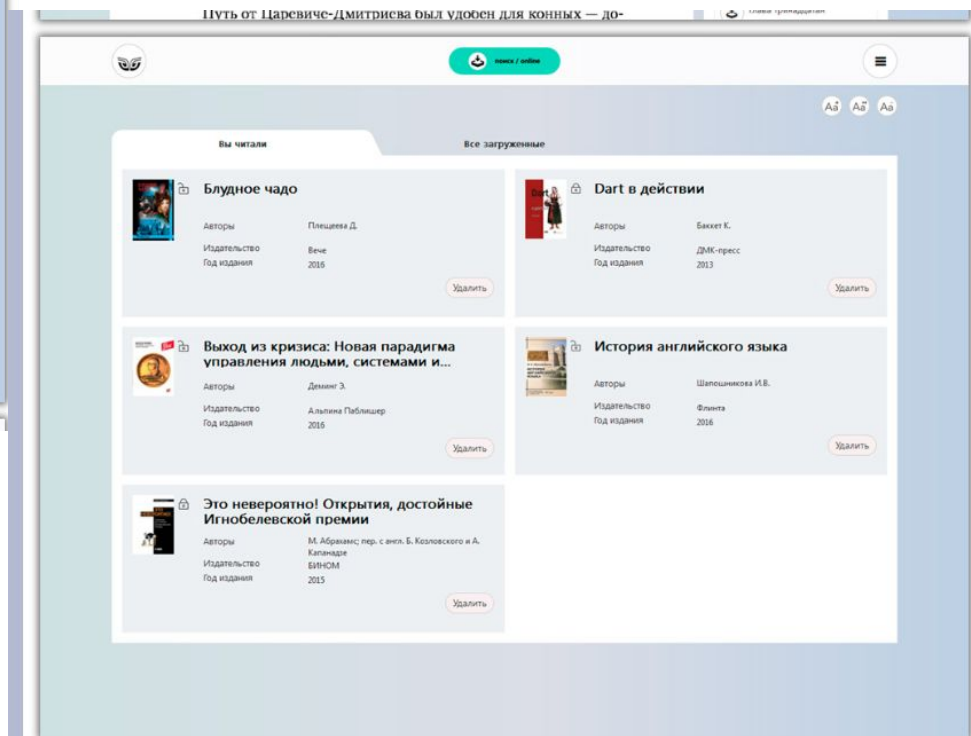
Путь от Царевиче-Дмитриева был удобен для конных — до-

Глава тринадцатая

поиск / online

Aa Aa Aa

Вы читали

Все загруженные

Блудное чадо

| Авторы | Плещеева Д. |
|---|---|
| Издательство | Вече |
| Год издания | 2016 |

Удалить

Dart в действии

| Авторы | Баккет К. |
|---|---|
| Издательство | ДМК-пресс |
| Год издания | 2013 |

Удалить

Выход из кризиса: Новая парадигма управления людьми, системами и...

| Авторы | Деминг Э. |
|---|---|
| Издательство | Альпина Паблишер |
| Год издания | 2016 |

Удалить

История английского языка

| Авторы | Шапошникова И.В. |
|---|---|
| Издательство | Флинта |
| Год издания | 2016 |

Удалить

Это невероятно! Открытия, достойные Игнобелевской премии

| Авторы | М. Абрахамс; пер. с англ. Б. Козловского и А. Капанадзе |
|---|---|
| Издательство | БИНОМ |
| Год издания | 2015 |

Удалить